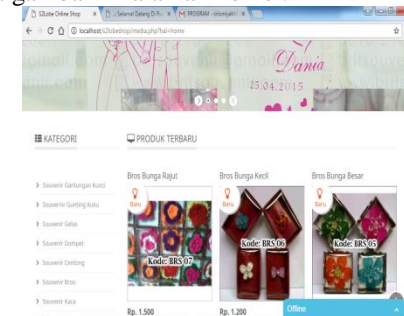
S2lobe Online Shop | Selamat Datang Di Ra... | PROGRAM - drivenyalo...

localhost/s2lobeshop/media.php?hal=home

Dania
25.04.2015

KATEGORI

Souvenir Gantungan Kunci
Souvenir Gunting Kuku
Souvenir Gelas
Souvenir Dompet
Souvenir Centong
Souvenir Bros
Souvenir Kaca

PRODUK TERBARU

Bros Bunga Rajut
Baru
Kode: BRS 07
Rp. 1.500

Bros Bunga Kecil
Baru
Kode: BRS 06
Rp. 1.200

Bros Bunga Besar
Baru
Kode: BRS 05

Offline